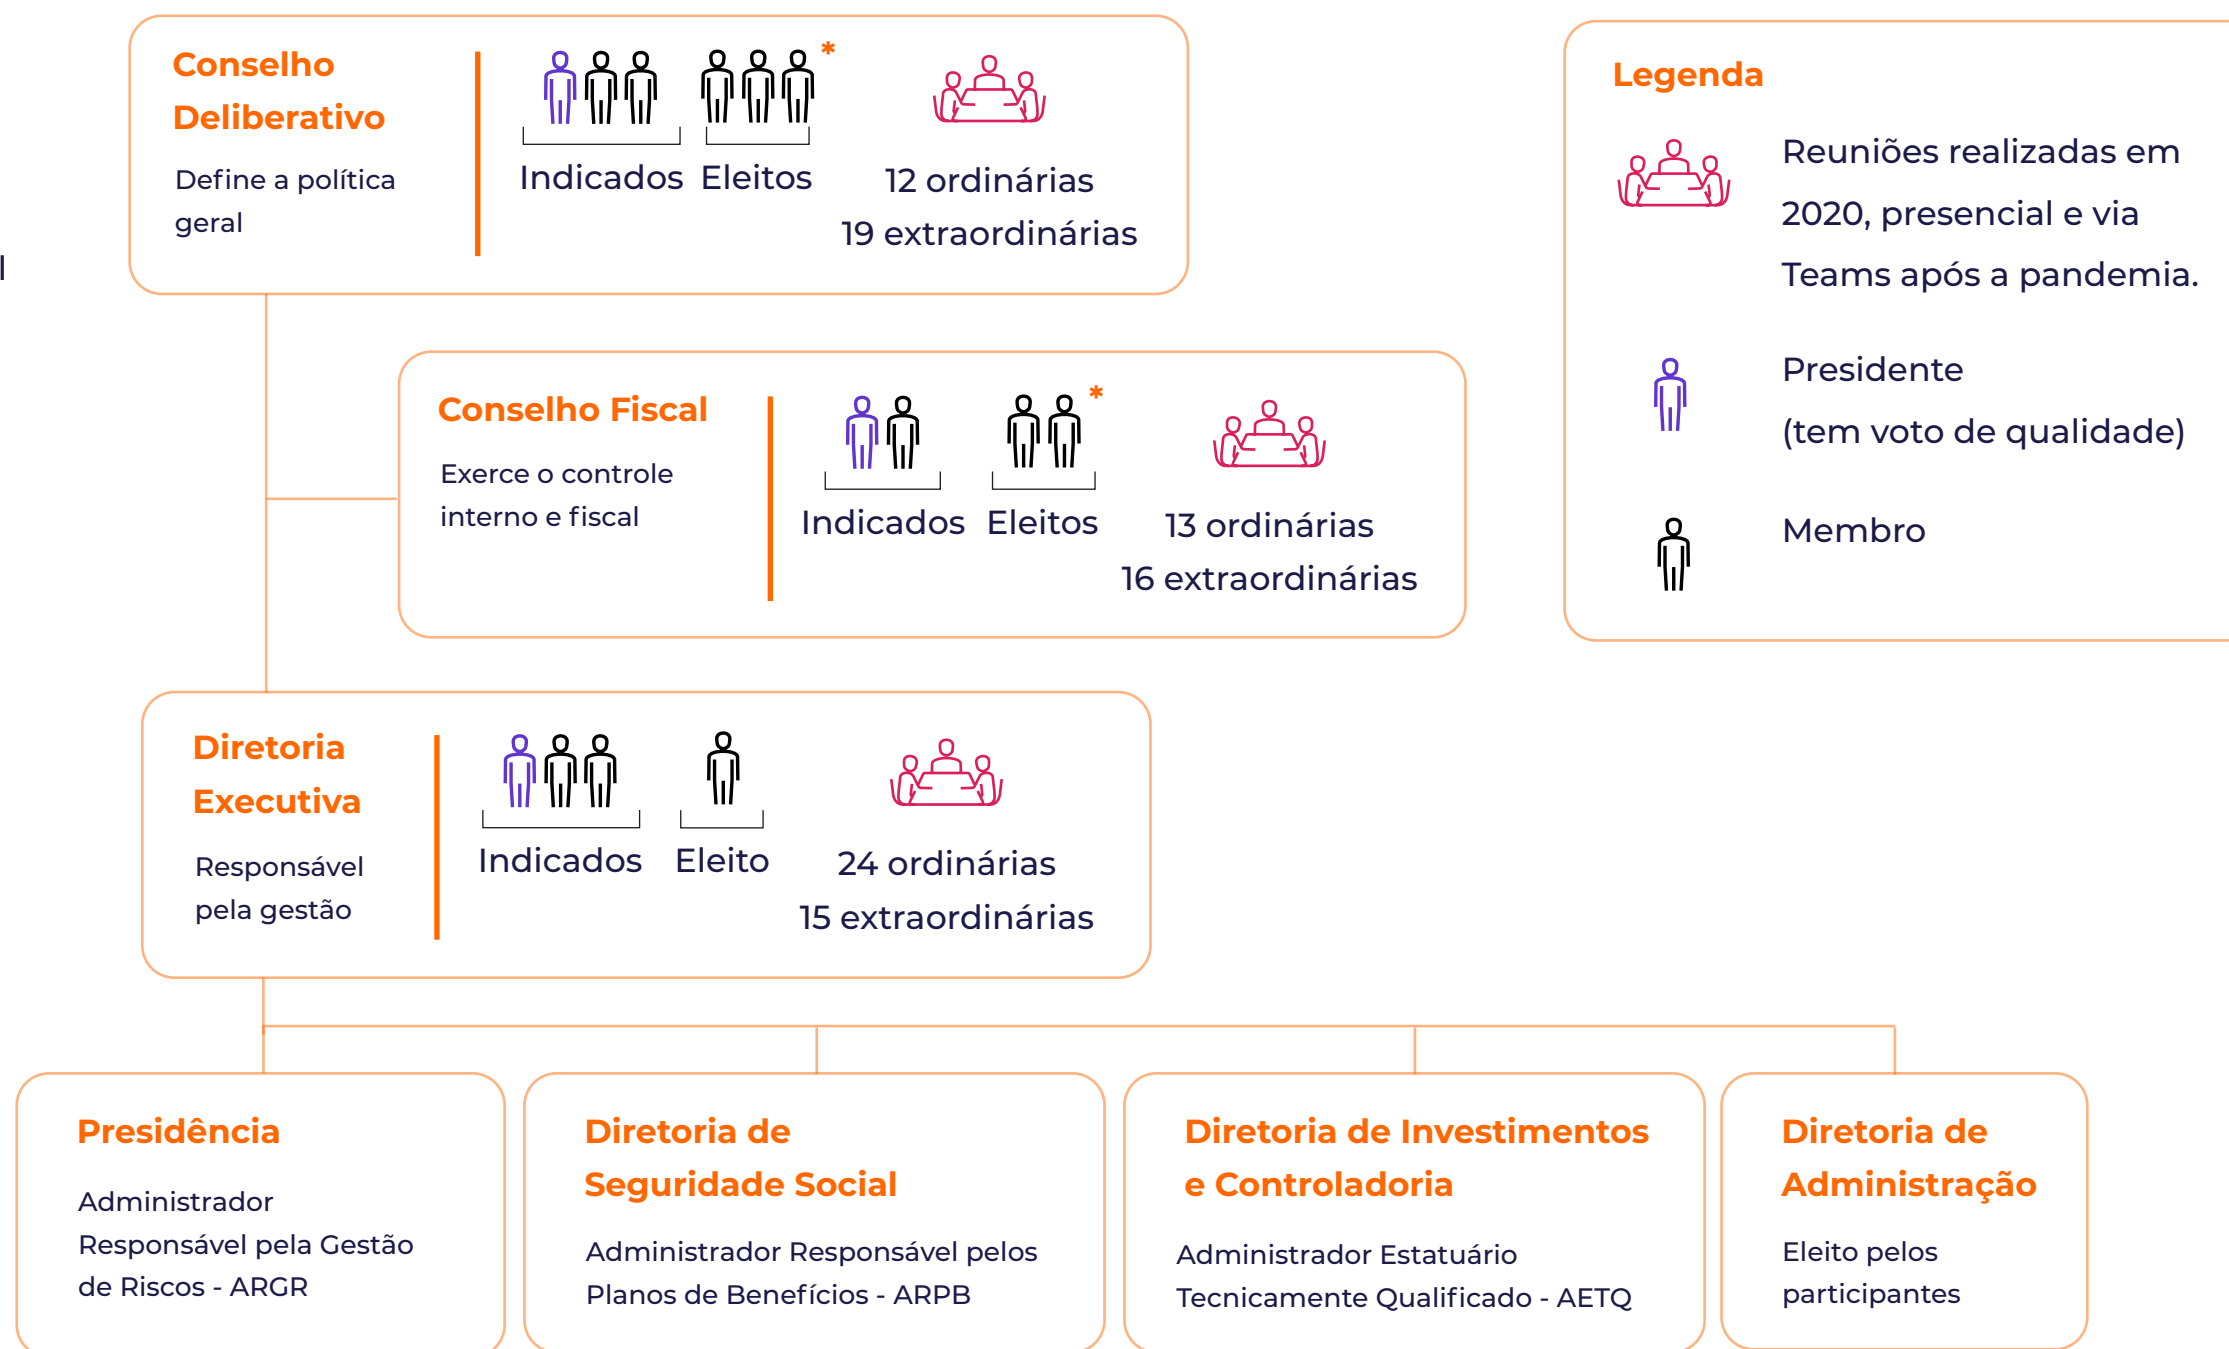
Conselho Deliberativo

Define a política geral

Indicados Eleitos *

12 ordinárias
19 extraordinárias

Legenda

Reuniões realizadas em 2020, presencial e via Teams após a pandemia.

Presidente (tem voto de qualidade)

Membro

Conselho Fiscal

Exerce o controle interno e fiscal

Indicados Eleitos *

13 ordinárias
16 extraordinárias

Diretoria Executiva

Responsável pela gestão

Indicados Eleito

24 ordinárias
15 extraordinárias

Presidência

Administrador Responsável pela Gestão de Riscos - ARGR

Diretoria de Seguridade Social

Administrador Responsável pelos Planos de Benefícios - ARPB

Diretoria de Investimentos e Controladoria

Administrador Estatuário Tecnicamente Qualificado - AETQ

Diretoria de Administração

Eleito pelos participantes